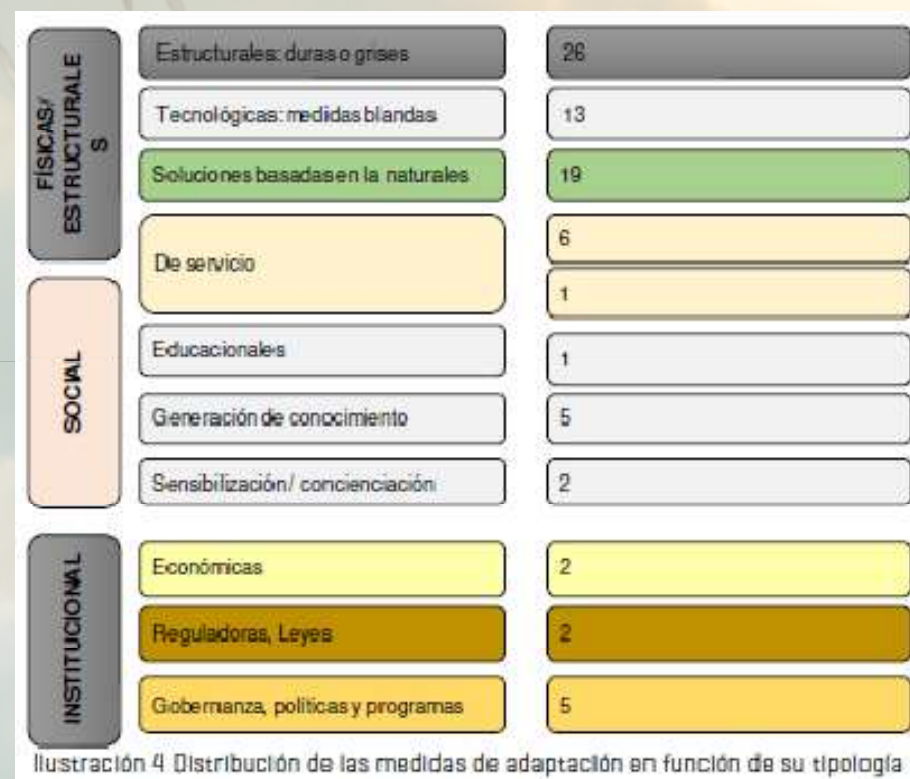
FÍSICAS/ ESTRUCTURALE S

| | |
|---|---|
| Estructurales: duras o grises | 26 |
| Tecnológicas: medidas blandas | 13 |
| Soluciones basadas en la naturales | 19 |
| De servicio | 6 |
| | 1 |

SOCIAL

| | |
|---|---|
| Educacionales | 1 |
| Generación de conocimiento | 5 |
| Sensibilización/ concienciación | 2 |

INSTITUCIONAL

| | |
|---|---|
| Económicas | 2 |
| Reguladoras, Leyes | 2 |
| Gobernanza, políticas y programas | 5 |

Ilustración 4 Distribución de las medidas de adaptación en función de su tipología